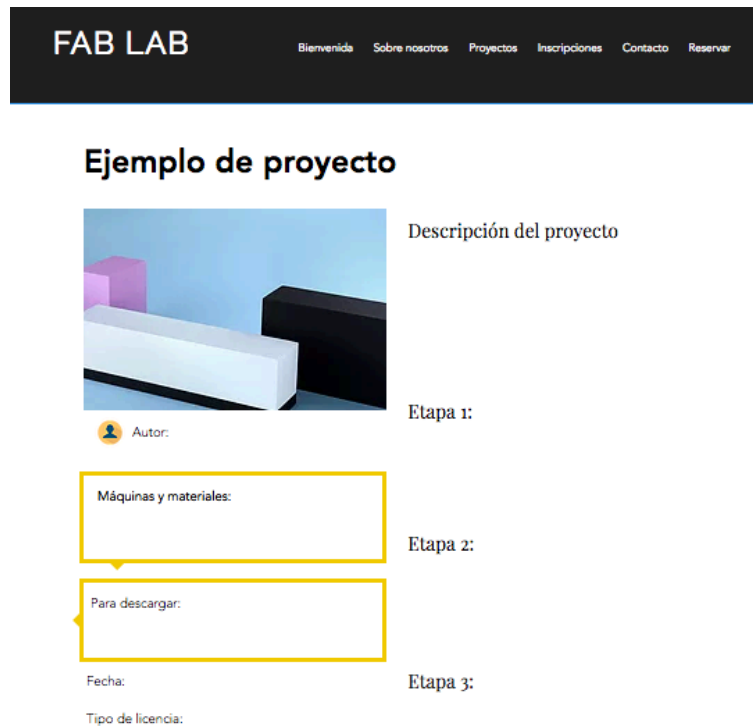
FAB LAB

Bienvenida Sobre nosotros Proyectos Inscripciones Contacto Reservar

Ejemplo de proyecto

Autor:

Máquinas y materiales:

Para descargar:

Fecha:

Tipo de licencia:

Descripción del proyecto

Etapa 1:

Etapa 2:

Etapa 3: